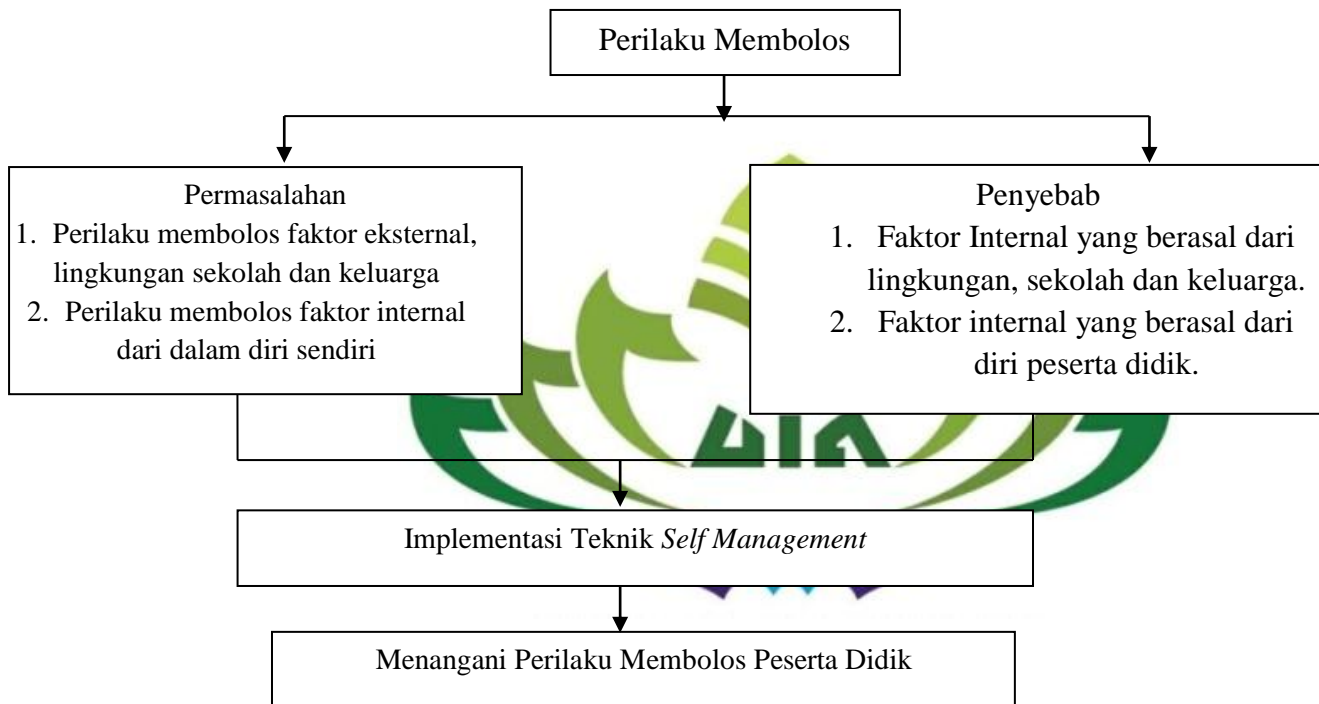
Perilaku Membolos

Permasalahan
1. Perilaku membolos faktor eksternal, lingkungan sekolah dan keluarga
2. Perilaku membolos faktor internal dari dalam diri sendiri

Penyebab
1. Faktor Internal yang berasal dari lingkungan, sekolah dan keluarga.
2. Faktor internal yang berasal dari diri peserta didik.

Implementasi Teknik *Self Management*

Menangani Perilaku Membolos Peserta Didik